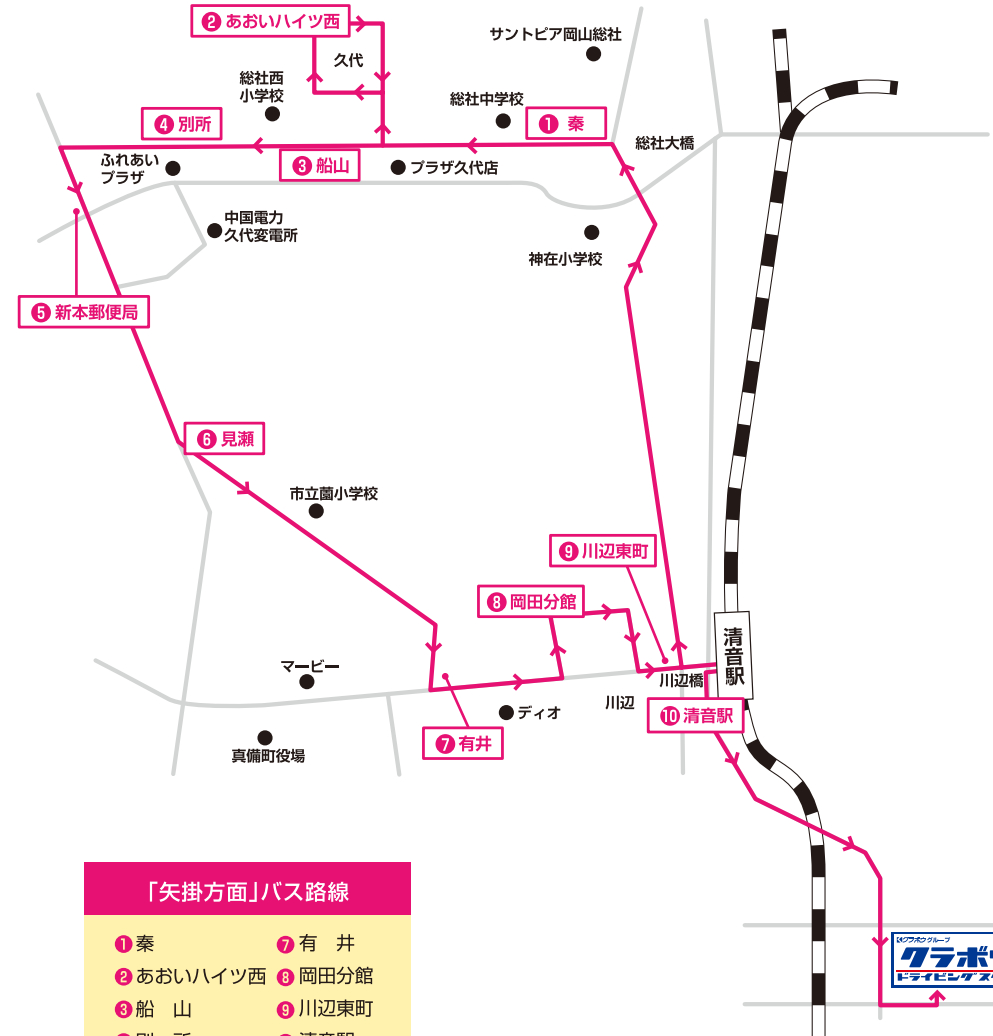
2 あおいハイツ西
サントピア岡山総社
久代
総社西小学校
総社中学校
4 別所
1 秦
総社大橋
ふれあいプラザ
3 船山
プラザ久代店
中国電力久代変電所
神在小学校
5 新本郵便局
6 見瀬
市立薗小学校
9 川辺東町
8 岡田分館
清音駅
マービー
川辺橋
ディオ
川辺
10 清音駅
7 有井
真備町役場
「矢掛方面」バス路線
1 秦
2 あおいハイツ西
3 船　山
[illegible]
7 有　井
8 岡田分館
9 川辺東町
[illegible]
クラボウグループ
クラボ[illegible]
ドライビングス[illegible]